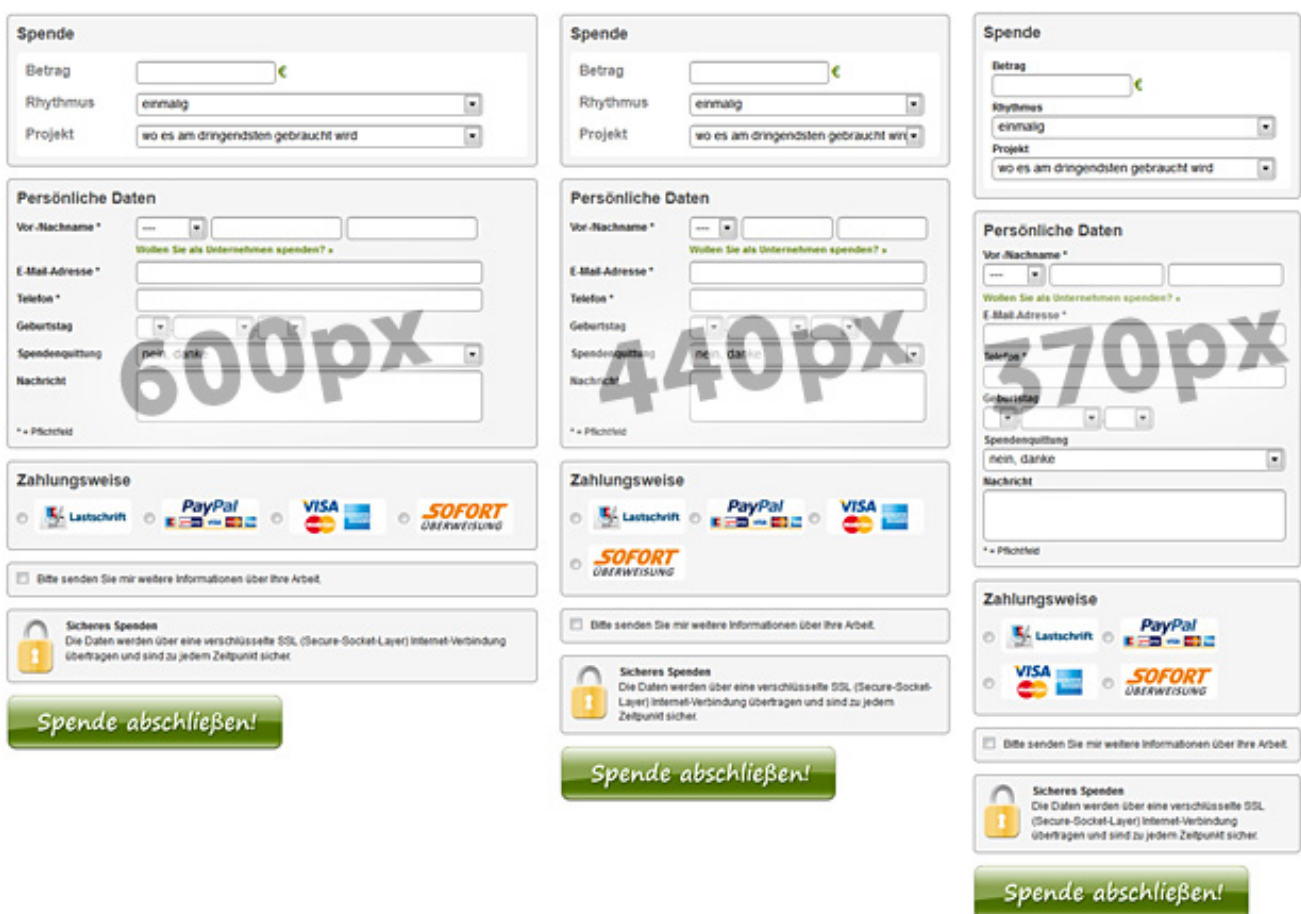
Spende
Betrag €
Rhythmus einmalig
Projekt wo es am dringendsten gebraucht wird

Persönliche Daten
Vor-/Nachname * ---
Wollen Sie als Unternehmen spenden? »
E-Mail-Adresse *
Telefon *
Geburtstag
Spendenquittung nein, danke
Nachricht
* = Pflichtfeld

600px

Zahlungsweise
Lastschrift
PayPal
VISA
SOFORT ÜBERWEISUNG

Bitte senden Sie mir weitere Informationen über Ihre Arbeit.

Sicheres Spenden
Die Daten werden über eine verschlüsselte SSL (Secure-Socket-Layer) Internet-Verbindung übertragen und sind zu jedem Zeitpunkt sicher.

Spende abschließen!

Spende
Betrag €
Rhythmus einmalig
Projekt wo es am dringendsten gebraucht wir

Persönliche Daten
Vor-/Nachname * ---
Wollen Sie als Unternehmen spenden? »
E-Mail-Adresse *
Telefon *
Geburtstag
Spendenquittung nein, danke
Nachricht
* = Pflichtfeld

440px

Zahlungsweise
Lastschrift
PayPal
VISA
SOFORT ÜBERWEISUNG

Bitte senden Sie mir weitere Informationen über Ihre Arbeit.

Sicheres Spenden
Die Daten werden über eine verschlüsselte SSL (Secure-Socket-Layer) Internet-Verbindung übertragen und sind zu jedem Zeitpunkt sicher.

Spende abschließen!

Spende
Betrag
€
Rhythmus
einmalig
Projekt
wo es am dringendsten gebraucht wird

Persönliche Daten
Vor-/Nachname *
---
Wollen Sie als Unternehmen spenden? »
E-Mail-Adresse *
Telefon *
Geburtstag
Spendenquittung
nein, danke
Nachricht
* = Pflichtfeld

370px

Zahlungsweise
Lastschrift
PayPal
VISA
SOFORT ÜBERWEISUNG

Bitte senden Sie mir weitere Informationen über Ihre Arbeit.

Sicheres Spenden
Die Daten werden über eine verschlüsselte SSL (Secure-Socket-Layer) Internet-Verbindung übertragen und sind zu jedem Zeitpunkt sicher.

Spende abschließen!